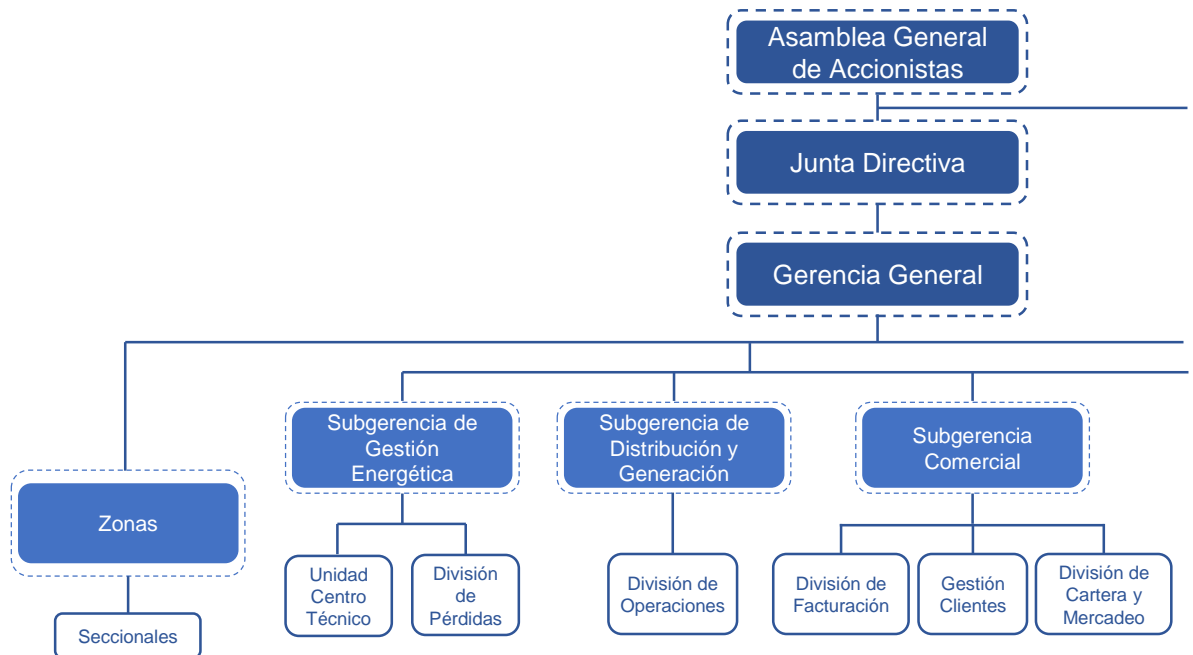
Asamblea General de Accionistas

Junta Directiva

Gerencia General

Zonas

Seccionales

Subgerencia de Gestión Energética

Unidad Centro Técnico

División de Pérdidas

Subgerencia de Distribución y Generación

División de Operaciones

Subgerencia Comercial

División de Facturación

Gestión Clientes

División de Cartera y Mercadeo